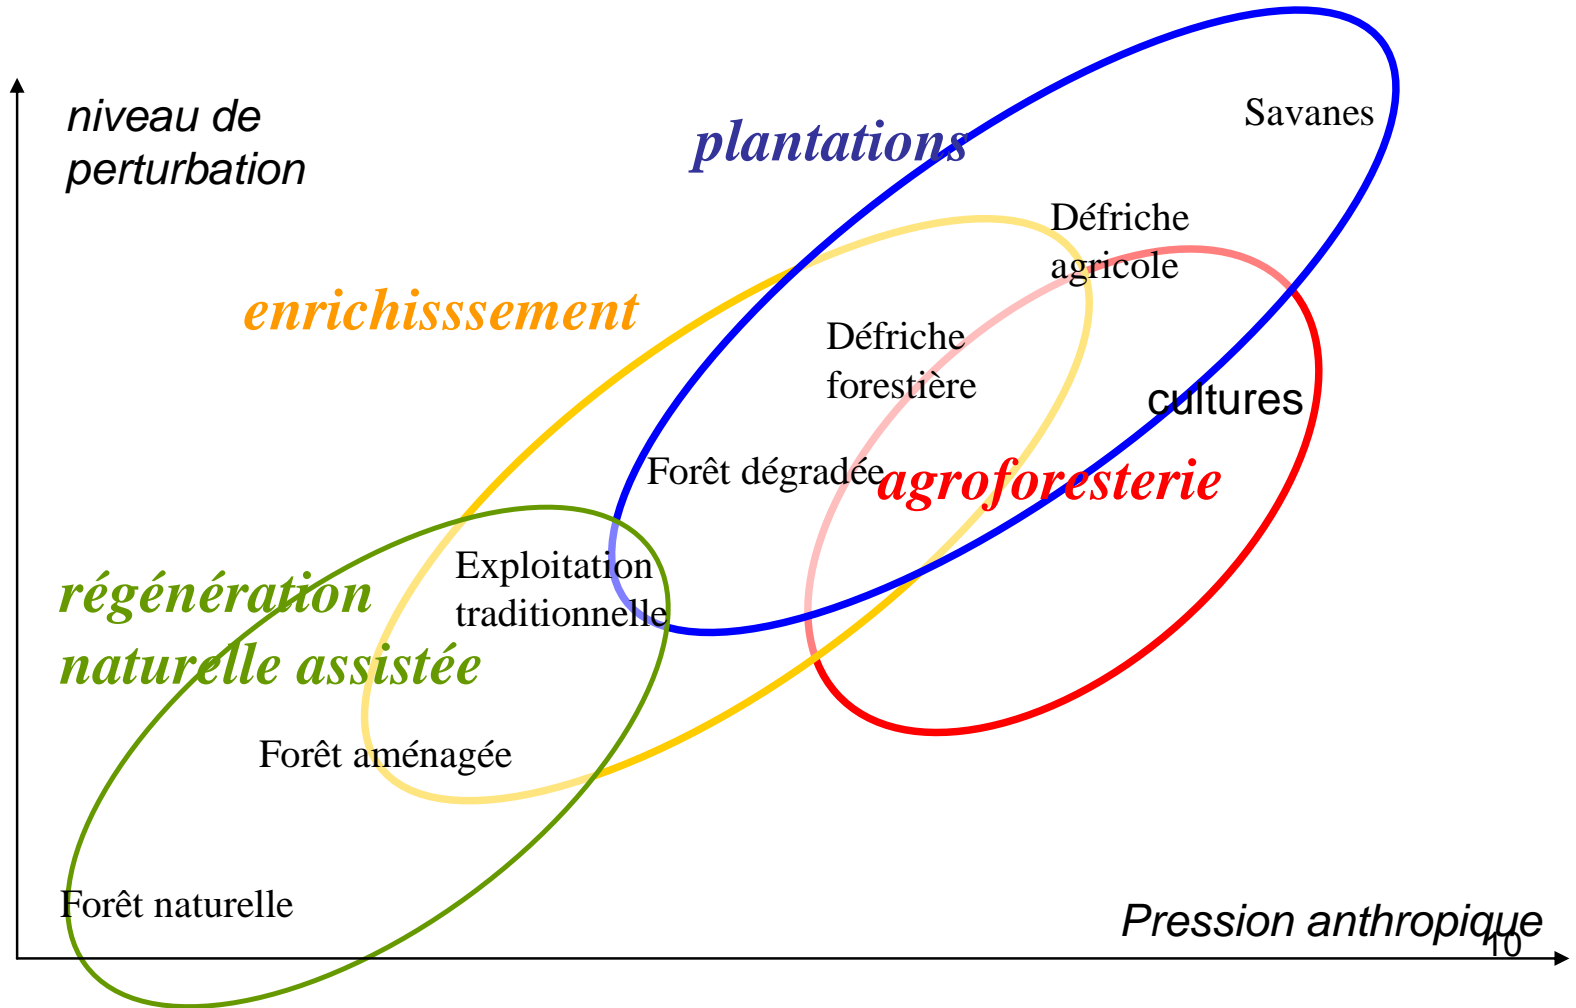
niveau de perturbation

plantations

Savanes

Défriche agricole

enrichisssement

Défriche forestière

cultures

Forêt dégradée

agroforesterie

Exploitation traditionnelle

régénération naturelle assistée

Forêt aménagée

Forêt naturelle

Pression anthropique

10